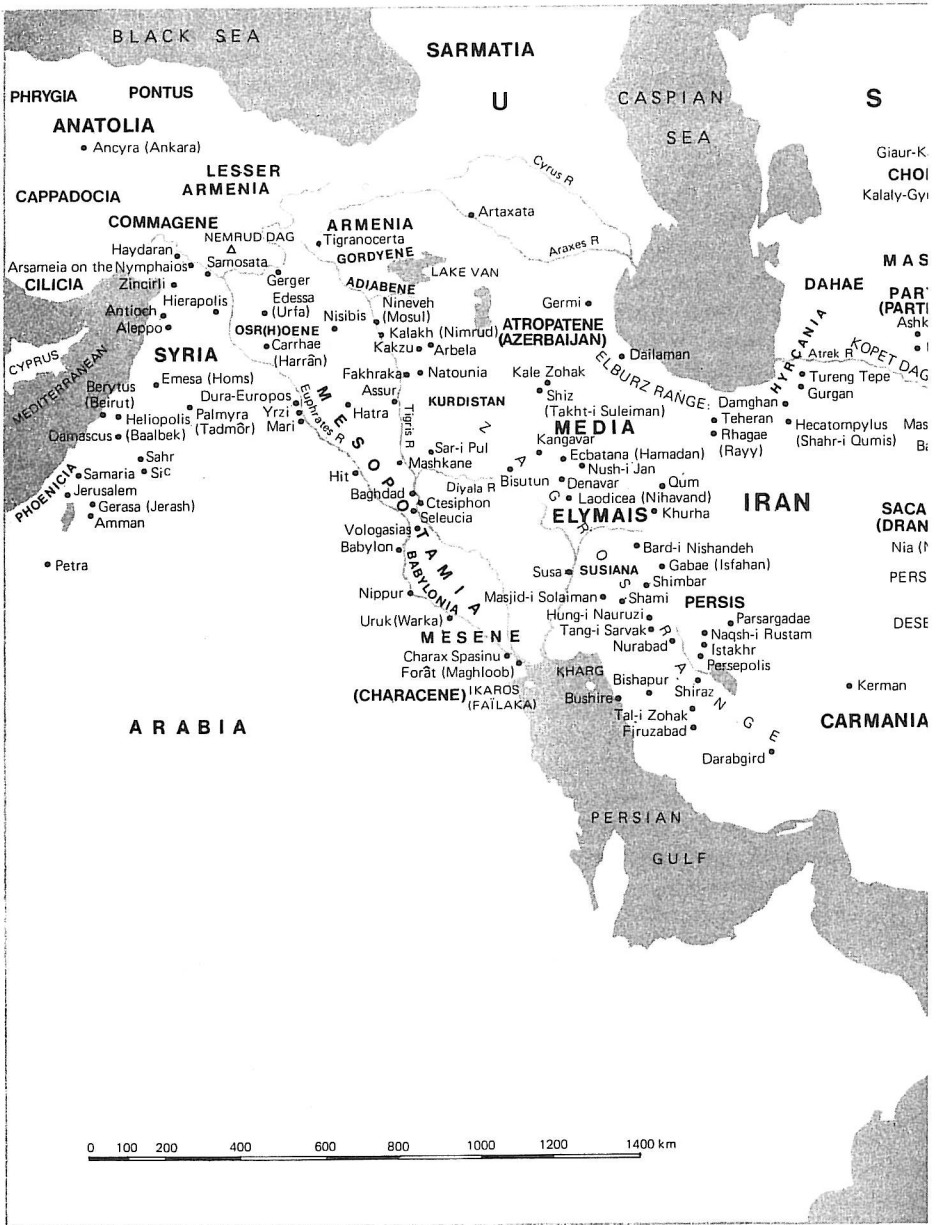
BLACK SEA

SARMATIA

PHRYGIA PONTUS

U

CASPIAN SEA

S

ANATOLIA
Ancyra (Ankara)

LESSER ARMENIA

Cyrus R

Giaur-K
CHOI
Kalaly-Gyı

CAPPADOCIA

COMMAGENE
NEMRUD DAG
Haydaran
Arsameia on the Nymphaios
Samosata
ARMENIA
Tigranocerta
GORDYENE
Artaxata
Araxes R

MAS

CILICIA
Zincirli
Gerger
LAKE VAN
DAHAE

Hierapolis
Edessa (Urfa)
ADIABENE
Nineveh (Mosul)
Germi
PART (PART
Ashk

Antioch
Aleppo
OSR(H)OENE
Nisibis
Kalakh (Nimrud)
ATROPATENE (AZERBAIJAN)
HYRCANIA

CYPRUS
MEDITERRANEAN
SYRIA
Carrhae (Harrân)
Kakzu
Arbela
Dailaman
Atrek R
KOPET DAG

Berytus (Beirut)
Emesa (Homs)
Fakhraka
Natounia
Kale Zohak
ELBURZ RANGE
Damghan
Tureng Tepe
Gurgan

Heliopolis (Baalbek)
Palmyra (Tadmôr)
Dura-Europos
Assur
KURDISTAN
Shiz (Takht-i Suleiman)
Teheran
Hecatompylus (Shahr-i Qumis)
Mas
Ba

Damascus
Yrzi
Mari
Euphrates R
Hatra
Tigris R
MEDIA
Rhagae (Rayy)

Sahr
Sic
PHOENICIA
Samaria
Jerusalem
Gerasa (Jerash)
Amman

MESOPOTAMIA
Sar-i Pul
Mashkane
Hit
Kangavar
Ecbatana (Hamadan)
Nush-i Jan
Diyala R
Bisutun
Denavar
Qum
ZAGROS
Laodicea (Nihavand)
Baghdad
Ctesiphon
Seleucia
ELYMAIS
Khurha
IRAN

SACA (DRAN
Nia (

Vologasias
Babylon
Bard-i Nishandeh
Gabae (Isfahan)

Petra
BABYLONIA
Susa
SUSIANA
Shimbar
PERS

Nippur
Masjid-i Solaiman
Shami
PERSIS

Uruk (Warka)
Hung-i Nauruzi
Parsargadae
Tang-i Sarvak
Naqsh-i Rustam
DESE

MESENE
Nurabad
Istakhr
Charax Spasinu
Forât (Maghloob)
Persepolis
KHARG
Bishapur
Shiraz
Kerman
(CHARACENE)
IKAROS (FAÏLAKA)
Bushire
RANGE

ARABIA
Tal-i Zohak
Firuzabad
CARMANIA

Darabgird

PERSIAN GULF

0 100 200 400 600 800 1000 1200 1400 km